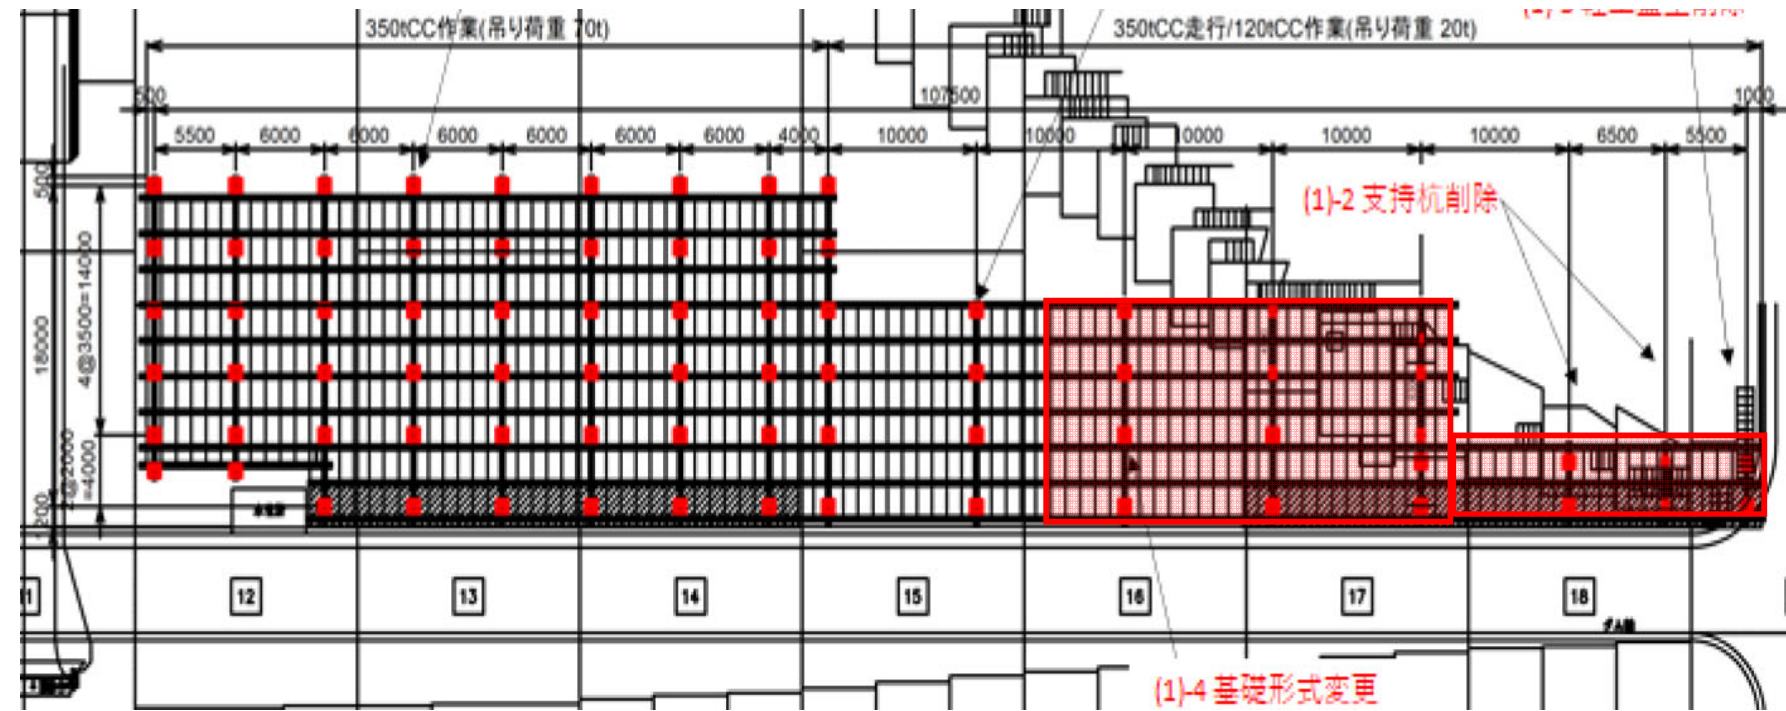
350tCC作業(吊り荷重 70t)

350tCC走行/120tCC作業(吊り荷重 20t)

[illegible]

500

107500

1000

5500

6000

6000

6000

6000

6000

6000

4000

10000

10000

10000

10000

10000

6500

5500

500

18000

4@3500=14000

2@2000=4000

1200

(1)-2 支持杭削除

11

12

13

14

15

16

17

18

(1)-4 基礎形式変更